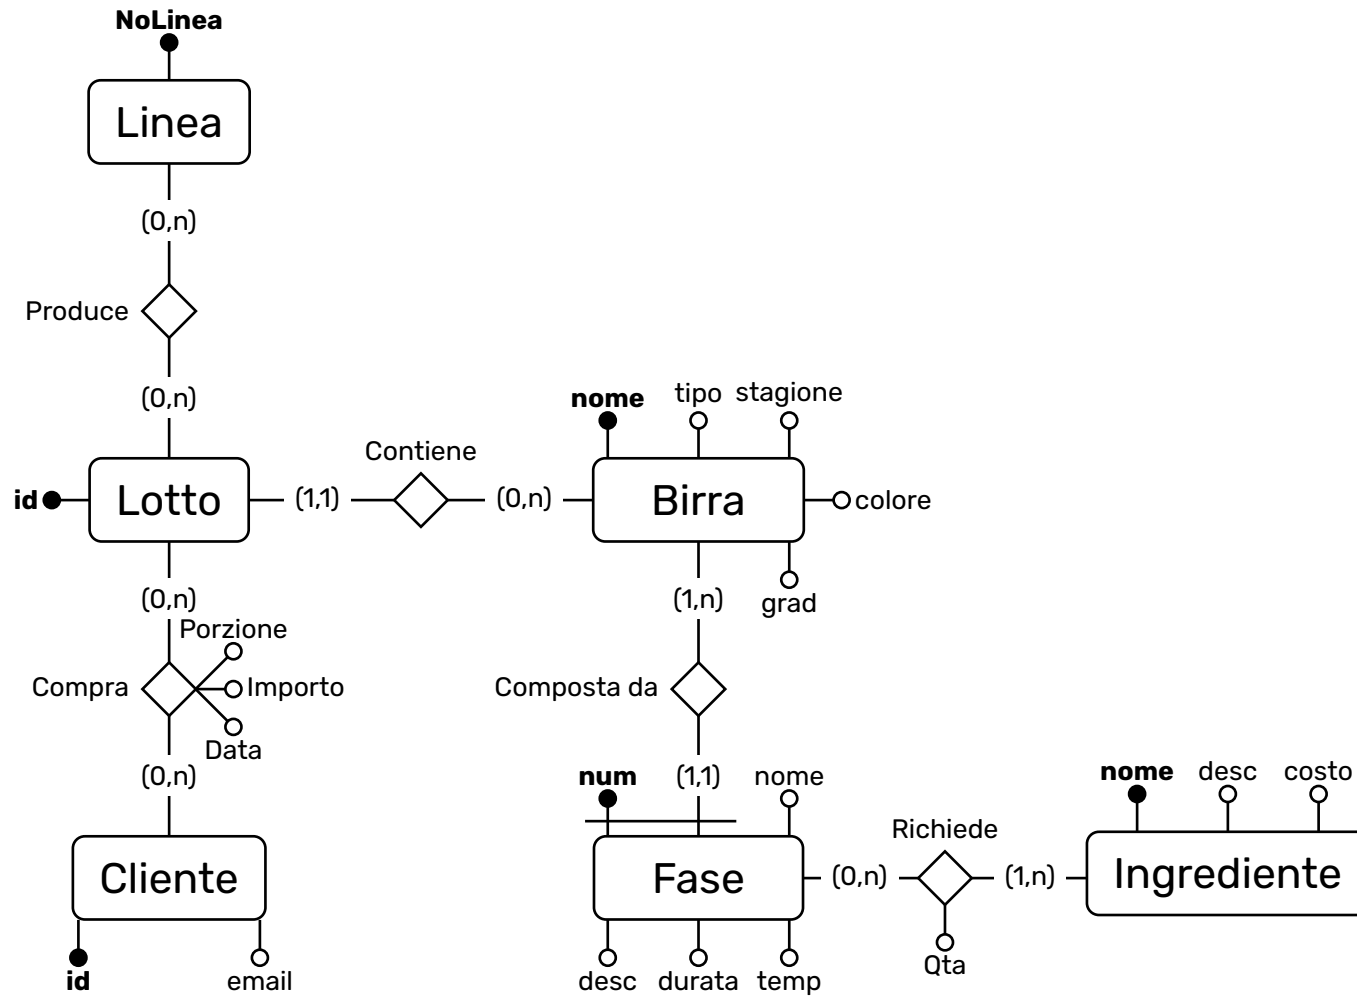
NoLinea
Linea
(0,n)
Produce
(0,n)
id
Lotto
(1,1)
Contiene
(0,n)
nome
tipo
stagione
Birra
colore
grad
(0,n)
Porzione
Compra
Importo
Data
(0,n)
Cliente
id
email
(1,n)
Composta da
num
(1,1)
nome
Fase
desc
durata
temp
Richiede
(0,n)
(1,n)
Qta
nome
desc
costo
Ingrediente